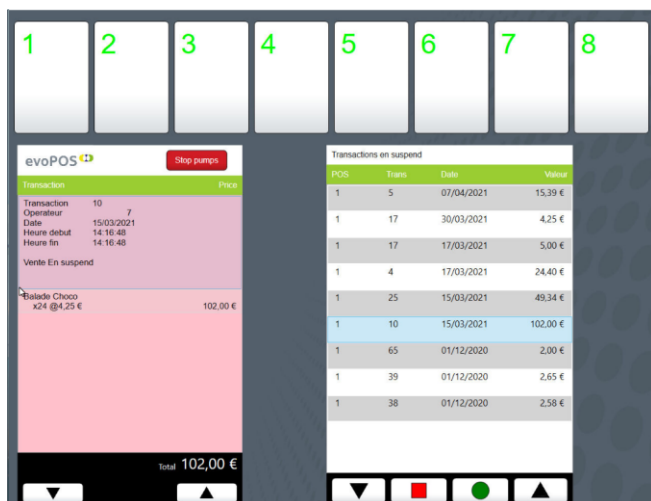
1 2 3 4 5 6 7 8

evoPOS

Stop pumps

| Transaction | Price |
|---|---|

Transaction 10
Operateur 7
Date 15/03/2021
Heure debut 14:16:48
Heure fin 14:16:48

Vente En suspend

Balade Choco
x24 @4,25 € 102,00 €

Total 102,00 €

Transactions en suspend

| POS | Trans | Date | Valeur |
|---|---|---|---|
| 1 | 5 | 07/04/2021 | 15,39 € |
| 1 | 17 | 30/03/2021 | 4,25 € |
| 1 | 17 | 17/03/2021 | 5,00 € |
| 1 | 4 | 17/03/2021 | 24,40 € |
| 1 | 25 | 15/03/2021 | 49,34 € |
| 1 | 10 | 15/03/2021 | 102,00 € |
| 1 | 65 | 01/12/2020 | 2,00 € |
| 1 | 39 | 01/12/2020 | 2,65 € |
| 1 | 38 | 01/12/2020 | 2,58 € |